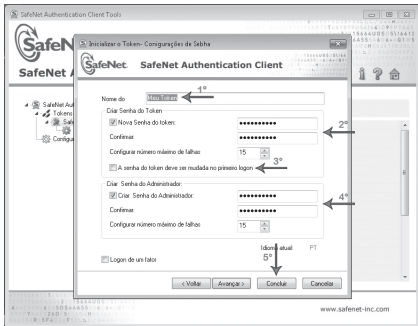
SafeNet Authentication Client Tools

SafeNet

SafeNet A

SafeNet Aut
Tokens
Saf
Configur

Inicializar o Token- Configurações de Sebha

SafeNet. SafeNet Authentication Client

1°

Nome do: Meu Token

Criar Senha do Token

Nova Senha do token: ●●●●●●●●●●●

Confirmar: ●●●●●●●●●●●

2°

Configurar número máximo de falhas 15

3°

A senha do token deve ser mudada no primeiro logon

Criar Senha do Administrador:

Criar Senha do Administrador: ●●●●●●●●●●●

4°

Confirmar: ●●●●●●●●●●●

Configurar número máximo de falhas 15

Idioma atual: PT

5°

Logon de um fator

< Voltar | Avançar > | Concluir | Cancelar

www.safenet-inc.com